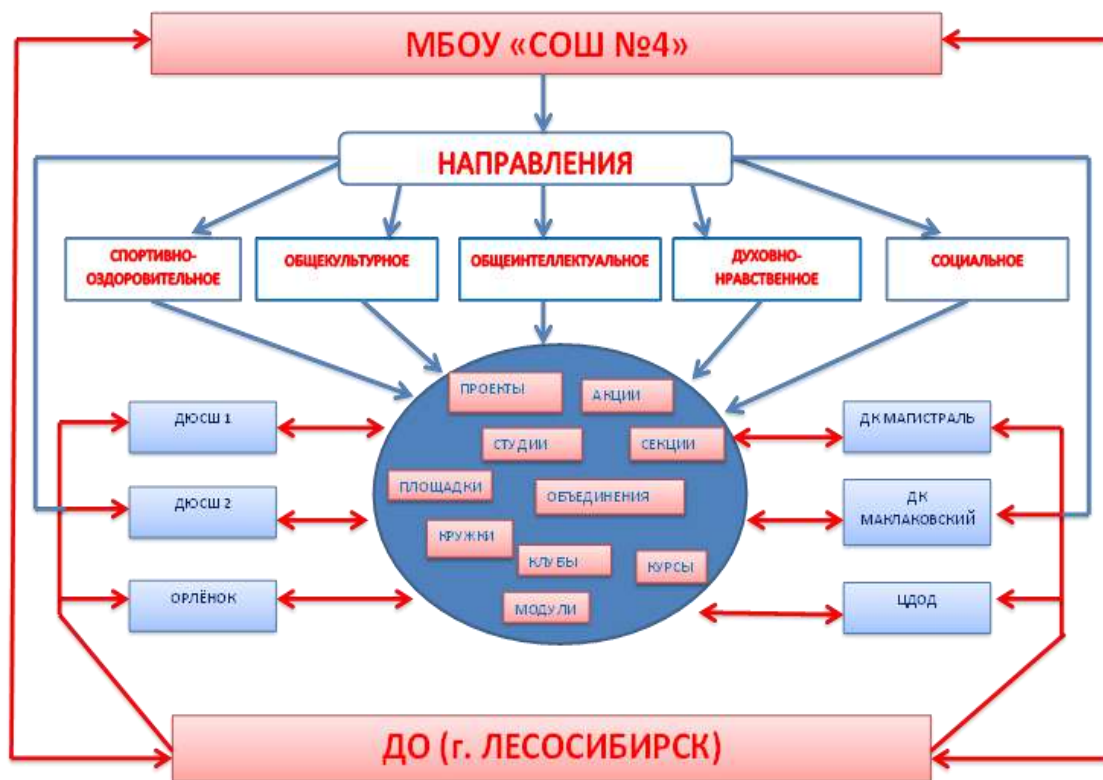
МБОУ «СОШ №4»

НАПРАВЛЕНИЯ

СПОРТИВНО-ОЗДОРОВИТЕЛЬНОЕ

ОБЩЕКУЛЬТУРНОЕ

ОБЩЕИНТЕЛЛЕКТУАЛЬНОЕ

ДУХОВНО-НРАВСТВЕННОЕ

СОЦИАЛЬНОЕ

ДЮСШ 1

ДЮСШ 2

ОРЛЁНОК

ПРОЕКТЫ

АКЦИИ

СТУДИИ

СЕКЦИИ

ПЛОЩАДКИ

ОБЪЕДИНЕНИЯ

КРУЖКИ

КЛУБЫ

КУРСЫ

МОДУЛИ

ДК МАГИСТРАЛЬ

ДК МАКЛАКОВСКИЙ

ЦДОД

ДО (г. ЛЕСОСИБИРСК)